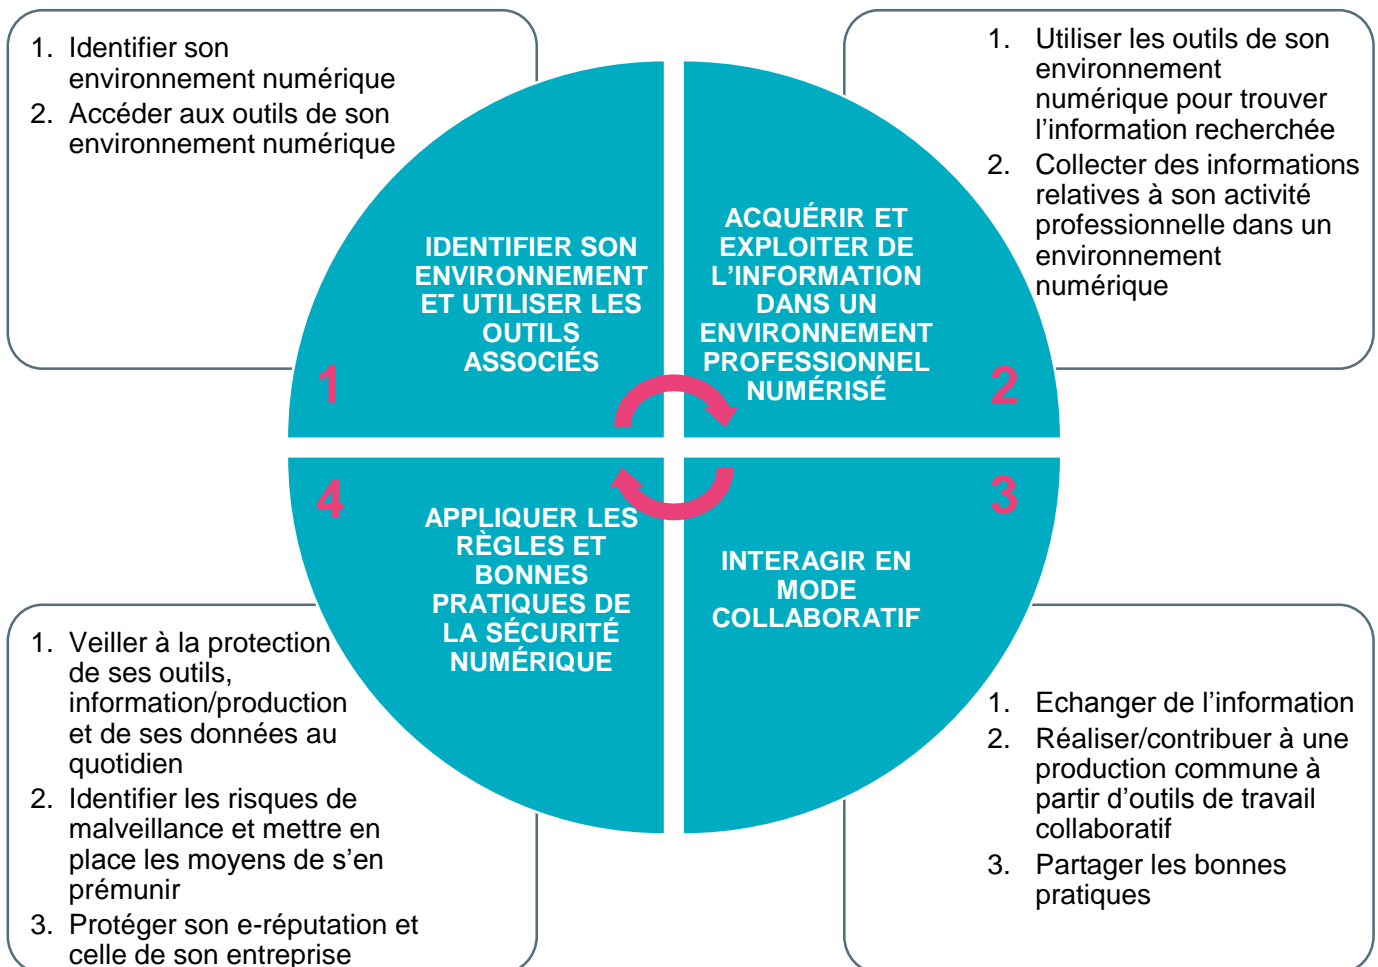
1. Identifier son environnement numérique
2. Accéder aux outils de son environnement numérique

1. Utiliser les outils de son environnement numérique pour trouver l'information recherchée
2. Collecter des informations relatives à son activité professionnelle dans un environnement numérique

IDENTIFIER SON ENVIRONNEMENT ET UTILISER LES OUTILS ASSOCIÉS

1

ACQUÉRIR ET EXPLOITER DE L'INFORMATION DANS UN ENVIRONNEMENT PROFESSIONNEL NUMÉRISÉ

2

4

APPLIQUER LES RÈGLES ET BONNES PRATIQUES DE LA SÉCURITÉ NUMÉRIQUE

3

INTERAGIR EN MODE COLLABORATIF

1. Veiller à la protection de ses outils, information/production et de ses données au quotidien
2. Identifier les risques de malveillance et mettre en place les moyens de s'en prémunir
3. Protéger son e-réputation et celle de son entreprise

1. Echanger de l'information
2. Réaliser/contribuer à une production commune à partir d'outils de travail collaboratif
3. Partager les bonnes pratiques